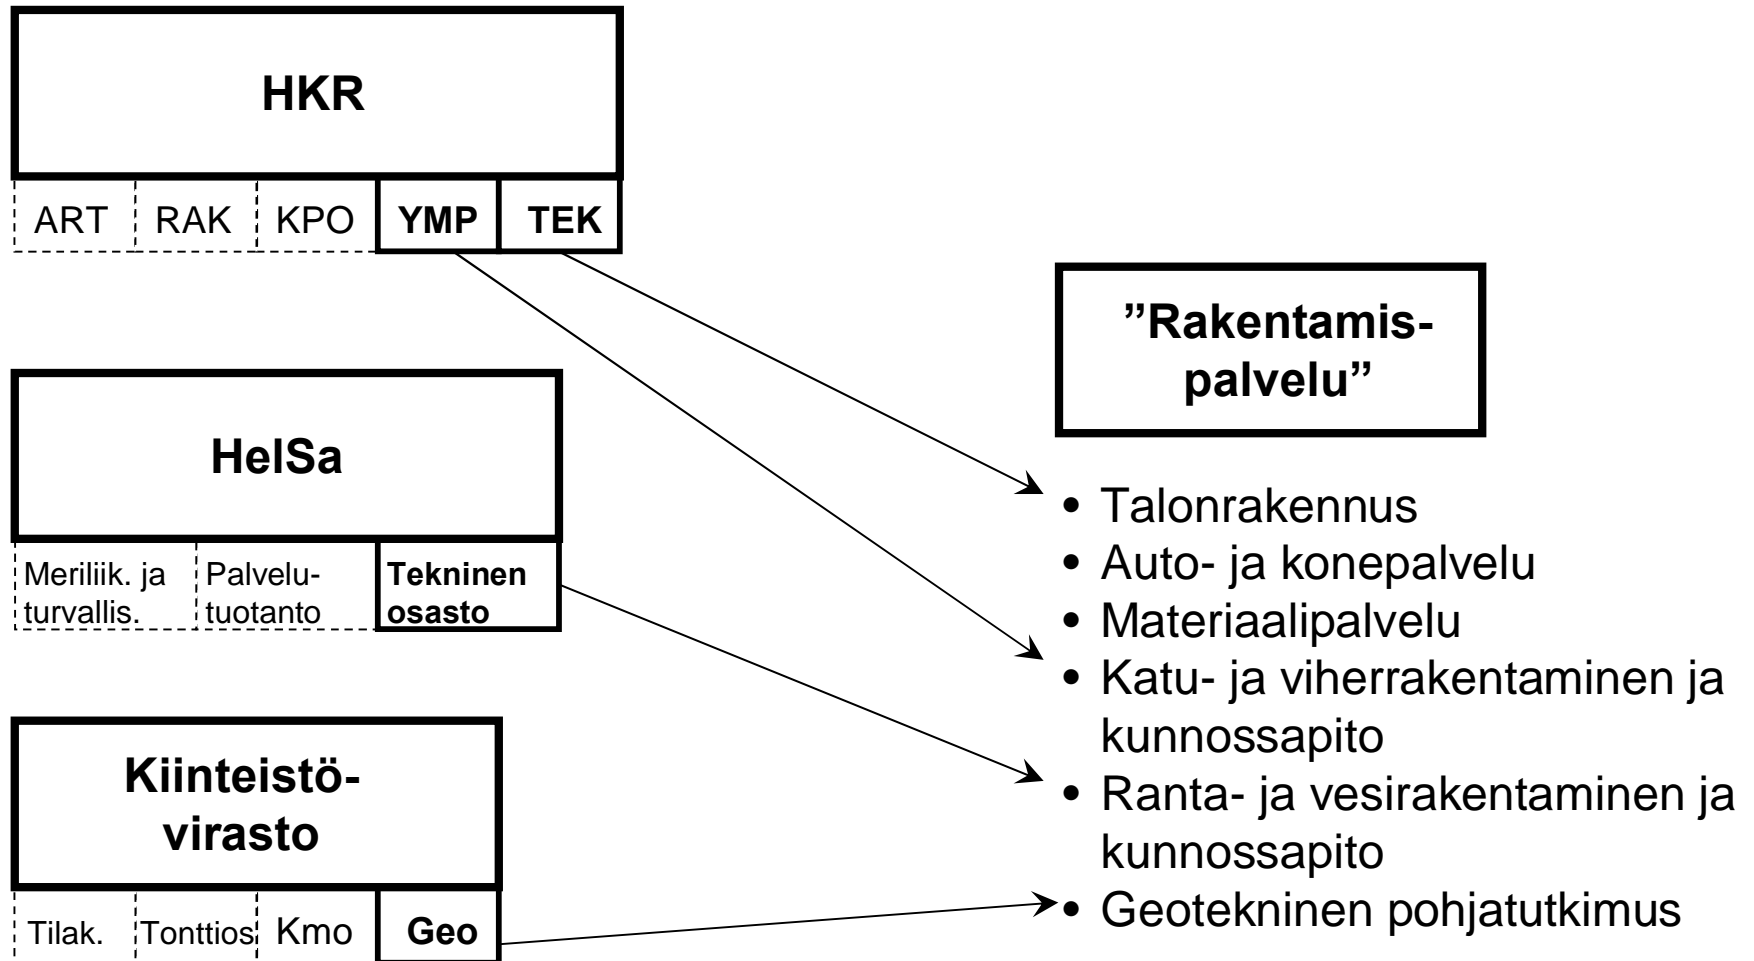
HKR

ART RAK KPO **YMP** **TEK**

HelSa

Meriliik. ja turvallis. Palvelutuotanto **Tekninen osasto**

Kiinteistövirasto

Tilak. Tonttios Kmo **Geo**

”Rakentamispalvelu”

• Talonrakennus
• Auto- ja konepalvelu
• Materiaalipalvelu
• Katu- ja viherrakentaminen ja kunnossapito
• Ranta- ja vesirakentaminen ja kunnossapito
• Geotekninen pohjatutkimus